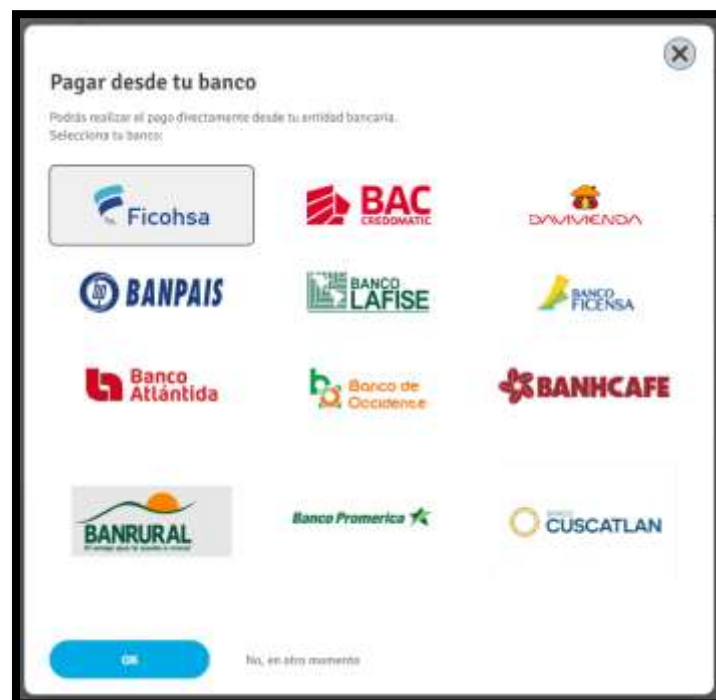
Pagar desde tu banco

Podés realizar el pago directamente desde tu entidad bancaria. Selecciona tu banco:

Ficohsa

BAC CREDOMATIC

DAVIVIENDA

BANPAIS

BANCO LAFISE

BANCO FICENSA

Banco Atlántida

Banco de Occidente

BANHCAFE

BANRURAL

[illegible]

Banco Promerica

BANCO CUSCATLAN

OK

No, en otro momento